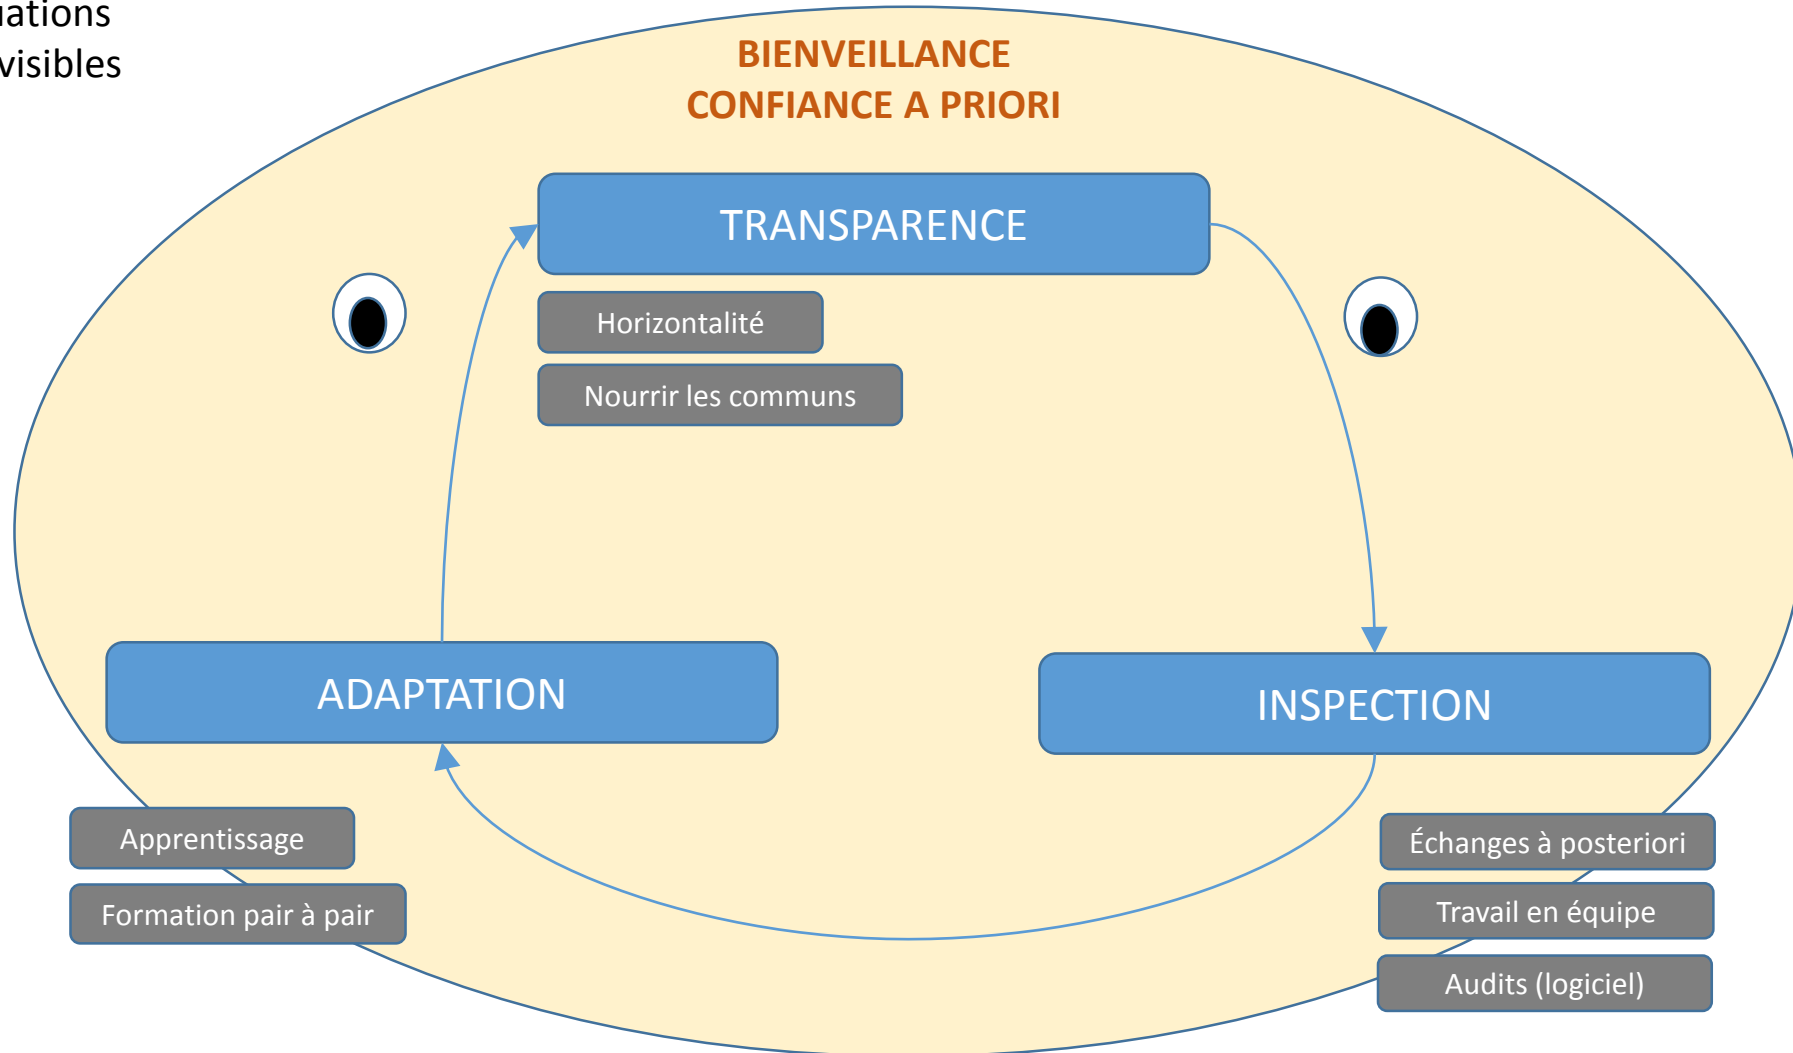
ations
visibles

BIENVEILLANCE
CONFIANCE A PRIORI

TRANSPARENCE

Horizontalité

Nourrir les communs

ADAPTATION

INSPECTION

Apprentissage

Formation pair à pair

Échanges à posteriori

Travail en équipe

Audits (logiciel)